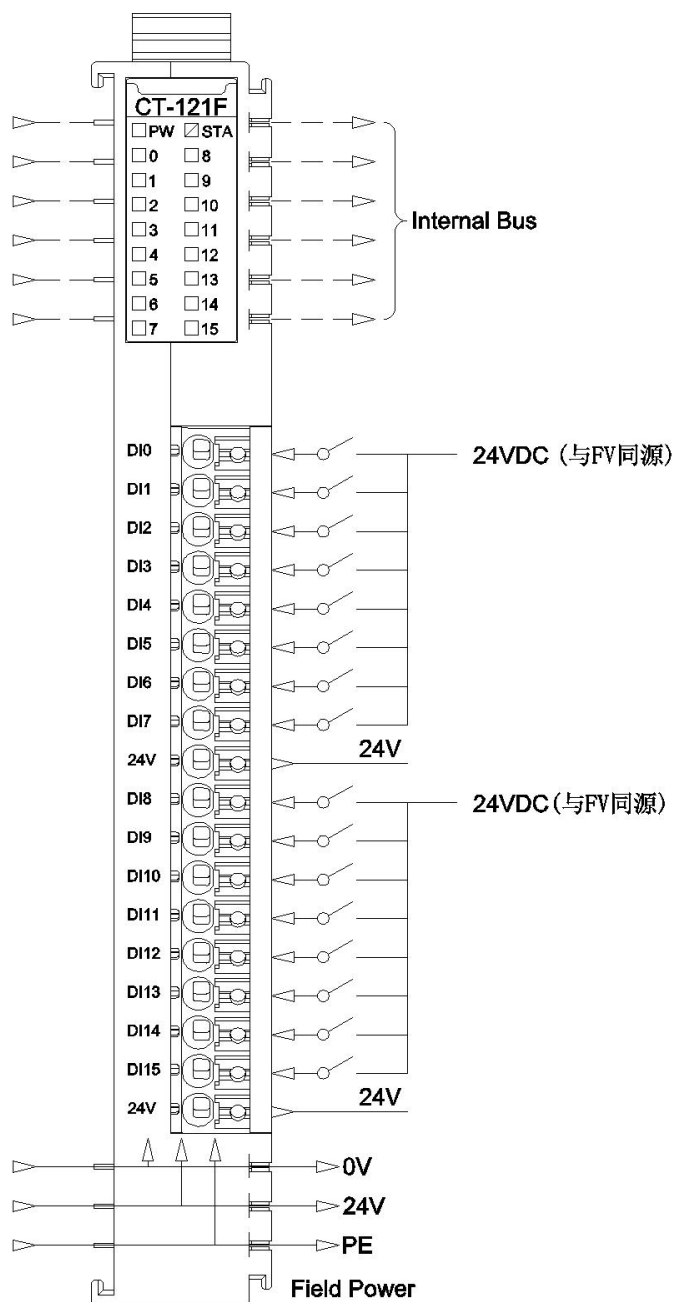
CT-121F
PW STA
0 8
1 9
2 10
3 11
4 12
5 13
6 14
7 15

Internal Bus

DI0
DI1
DI2
DI3
DI4
DI5
DI6
DI7
24V
DI8
DI9
DI10
DI11
DI12
DI13
DI14
DI15
24V

24VDC（与FV同源）
24V
24VDC(与FV同源)
24V

0V
24V
PE
Field Power